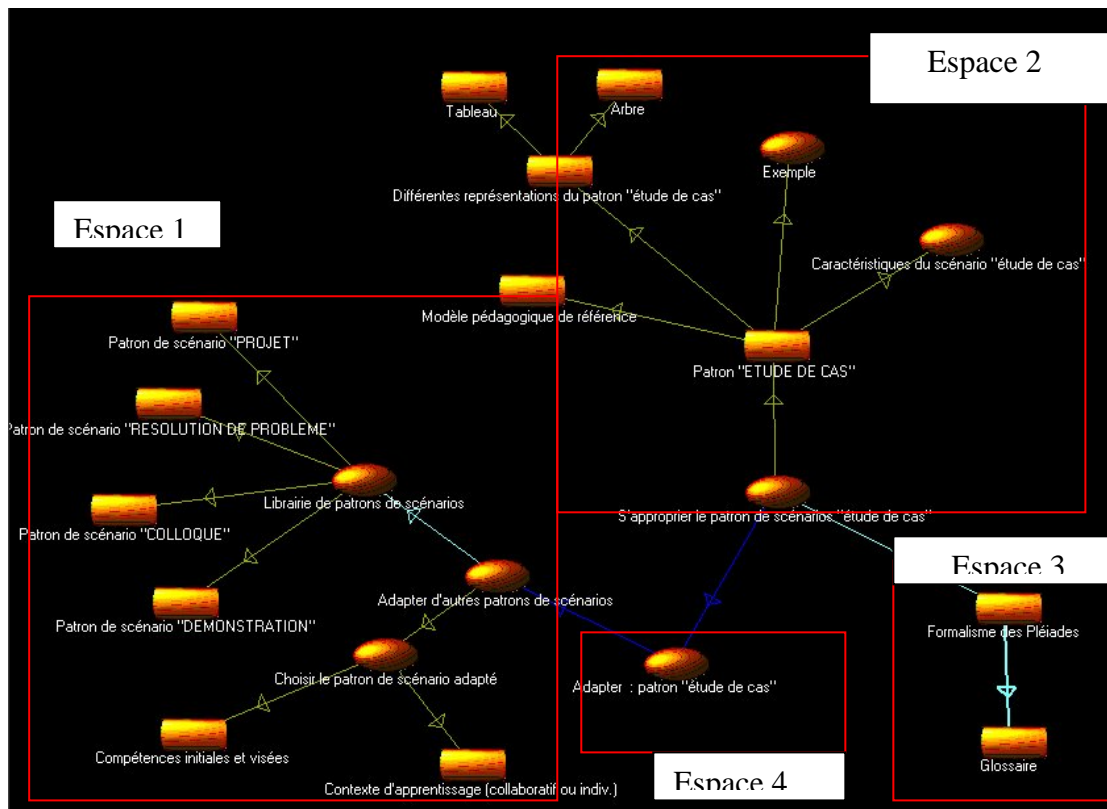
Espace 2

Tableau

Arbre

Différentes représentations du patron "étude de cas"

Exemple

Espace 1

Caractéristiques du scénario "étude de cas"

Modèle pédagogique de référence

Patron de scénario "PROJET"

Patron "ETUDE DE CAS"

Patron de scénario "RESOLUTION DE PROBLEME"

Librairie de patrons de scénarios

S'approprier le patron de scénarios "étude de cas"

Patron de scénario "COLLOQUE"

Espace 3

Adapter d'autres patrons de scénarios

Patron de scénario "DEMONSTRATION"

Formalisme des Pléiades

Choisir le patron de scénario adapté

Adapter : patron "étude de cas"

Compétences initiales et visées

Glossaire

Contexte d'apprentissage (collaboratif ou indiv.)

Espace 4